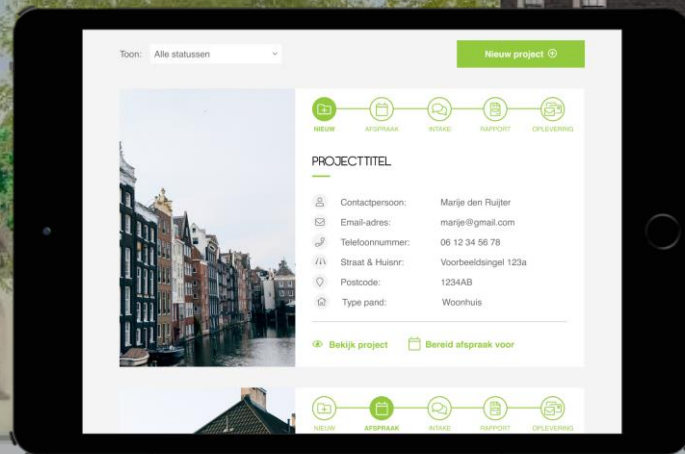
Toon: Alle statussen

Nieuw project ⊕

NIEUW AFSPRAAK INTAKE RAPPORT OPLEVERING

PROJECTTITEL

Contactpersoon: Marije den Ruijter
Email-adres: marije@gmail.com
Telefoonnummer: 06 12 34 56 78
Straat & Huisnr: Voorbeeldsingel 123a
Postcode: 1234AB
Type pand: Woonhuis

Bekijk project
Bereid afspraak voor

NIEUW AFSPRAAK INTAKE RAPPORT OPLEVERING